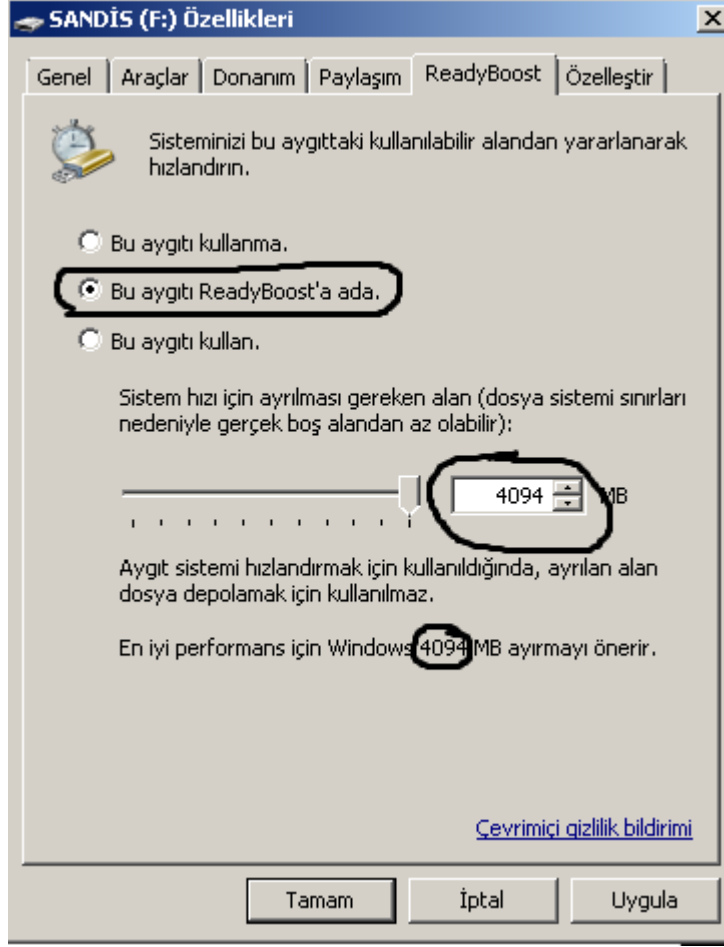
SANDİS (F:) Özellikleri

Genel | Araçlar | Donanım | Paylaşım | ReadyBoost | Özelleştir

Sisteminizi bu aygıttaki kullanılabilir alandan yararlanarak hızlandırın.

Bu aygıtı kullanma.

Bu aygıtı ReadyBoost'a ada.

Bu aygıtı kullan.

Sistem hızı için ayrılması gereken alan (dosya sistemi sınırları nedeniyle gerçek boş alandan az olabilir):

4094 MB

Aygıt sistemi hızlandırmak için kullanıldığında, ayrılan alan dosya depolamak için kullanılmaz.

En iyi performans için Windows 4094 MB ayırmayı önerir.

Çevrimiçi gizlilik bildirimi

Tamam | İptal | Uygula